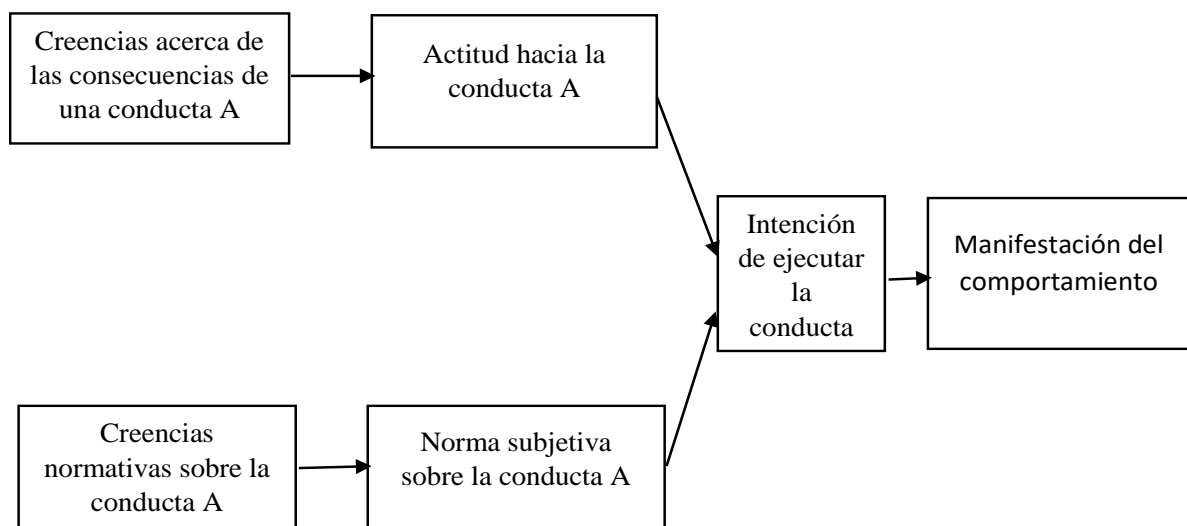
Creencias acerca de las consecuencias de una conducta A

Actitud hacia la conducta A

Intención de ejecutar la conducta

Manifestación del comportamiento

Creencias normativas sobre la conducta A

Norma subjetiva sobre la conducta A